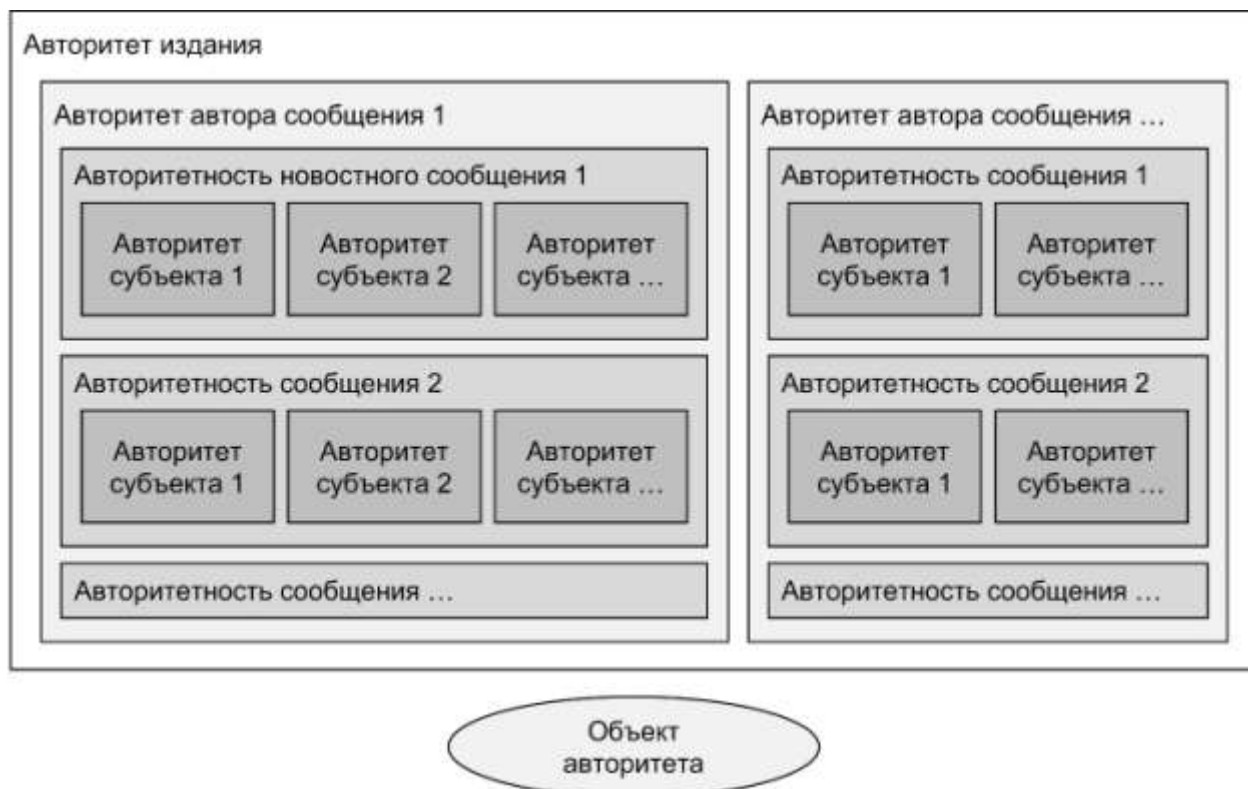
Авторитет издания

Авторитет автора сообщения 1

Авторитетность новостного сообщения 1

Авторитет субъекта 1

Авторитет субъекта 2

Авторитет субъекта ...

Авторитетность сообщения 2

Авторитет субъекта 1

Авторитет субъекта 2

Авторитет субъекта ...

Авторитетность сообщения ...

Авторитет автора сообщения ...

Авторитетность сообщения 1

Авторитет субъекта 1

Авторитет субъекта ...

Авторитетность сообщения 2

Авторитет субъекта 1

Авторитет субъекта ...

Авторитетность сообщения ...

Объект авторитета